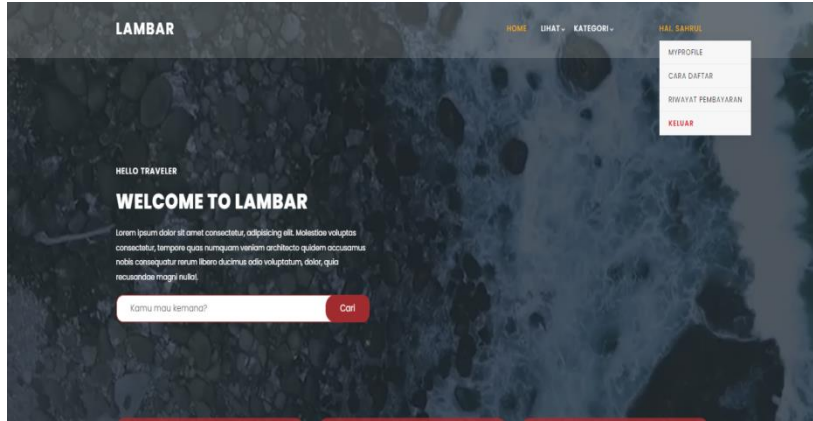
LAMBAR

HOME LIHAT KATEGORI HAI, SAHRUL

MYPROFILE

CARA DAFTAR

RIWAYAT PEMBAYARAN

KELUAR

HELLO TRAVELER

WELCOME TO LAMBAR

Lorem ipsum dolor sit amet consectetur, adipisicing elit. Molestiae voluptas consectetur, tempore quas numquam veniam architecto quidem accusamus nobis consequatur rerum libero ducimus odio voluptatum, dolor, quia recusandae magni nulla!.

Kamu mau kemana?

Cari